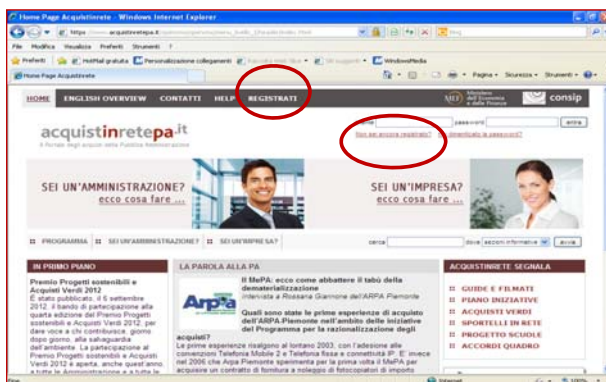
Home Page Acquistinrete - Windows Internet Explorer

https://www.acquistinretepa.it/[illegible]

File Modifica Visualizza Preferiti Strumenti ?

Preferiti HotMail gratuita Personalizzazione collegamenti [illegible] WindowsMedia

Home Page Acquistinrete

Pagina Sicurezza Strumenti

HOME ENGLISH OVERVIEW CONTATTI HELP REGISTRATI

Ministero dell'Economia e delle Finanze consip

acquistinretepa.it
Il Portale degli acquisti della Pubblica Amministrazione

userid password entra

Non sei ancora registrato? Hai dimenticato la password?

SEI UN'AMMINISTRAZIONE?
ecco cosa fare ...

SEI UN'IMPRESA?
ecco cosa fare ...

PROGRAMMA SEI UN'AMMINISTRAZIONE? SEI UN'IMPRESA?

cerca dove sezioni informative avvia

IN PRIMO PIANO

Premio Progetti sostenibili e Acquisti Verdi 2012
E' stato pubblicato, il 5 settembre 2012, il bando di partecipazione alla quarta edizione del Premio Progetti sostenibili e Acquisti Verdi 2012, per dare voce a chi contribuisce, giorno dopo giorno, alla salvaguardia dell'ambiente. La partecipazione al Premio Progetti sostenibili e Acquisti Verdi 2012 è aperta, anche quest'anno, a tutte le Amministrazioni e a tutte le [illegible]

LA PAROLA ALLA PA

Il MePA: ecco come abbattere il tabù della dematerializzazione
Intervista a Rossana Giannone dell'ARPA Piemonte

Arpa

Quali sono state le prime esperienze di acquisto dell'ARPA Piemonte nell'ambito delle iniziative del Programma per la razionalizzazione degli acquisti?
Le prime esperienze risalgono al lontano 2003, con l'adesione alle convenzioni Telefonia Mobile 2 e Telefonia fissa e connettività IP. E' invece nel 2006 che Arpa Piemonte sperimenta per la prima volta il MePA per acquisire un contratto di fornitura e noleggio di fotocopiatori di importo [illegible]

ACQUISTINRETE SEGNALA

GUIDE E FILMATI
PIANO INIZIATIVE
ACQUISTI VERDI
SPORTELLI IN RETE
PROGETTO SCUOLE
ACCORDI QUADRO

Internet 100%